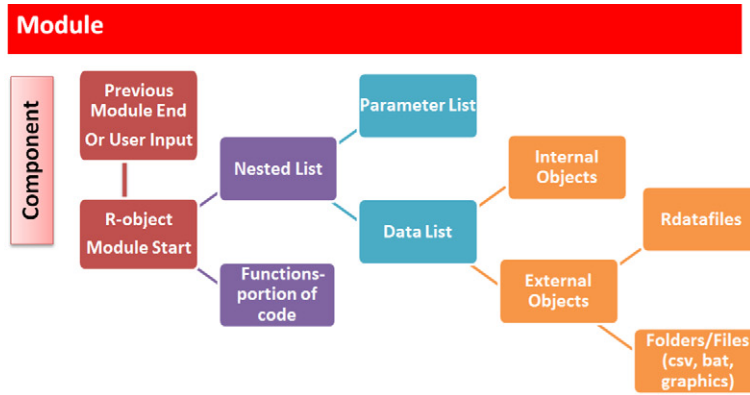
Module

Component

Previous Module End Or User Input

R-object Module Start

Nested List

Functions-portion of code

Parameter List

Data List

Internal Objects

External Objects

Rdatafiles

Folders/Files (csv, bat, graphics)